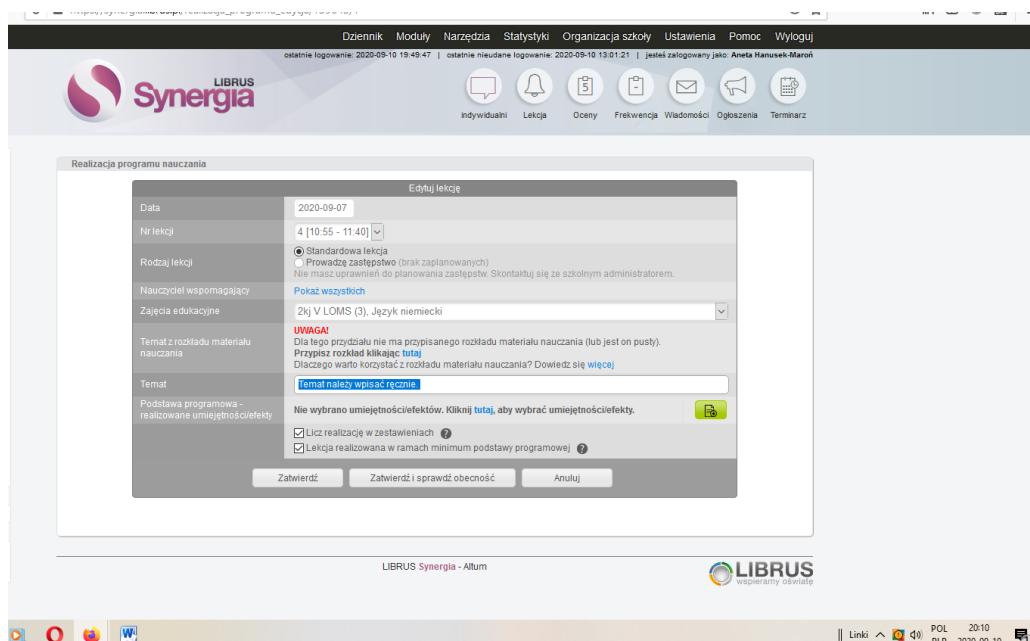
Dziennik Moduły Narzędzia Statystyki Organizacja szkoły Ustawienia Pomoc Wyloguj

ostatnie logowanie: 2020-09-10 19:49:47 | ostatnie nieudane logowanie: 2020-09-10 13:01:21 | jesteś zalogowany jako: Aneta Hanusek-Maroń

LIBRUS Synergia

Indywidualni Lekcja Oceny Frekwencja Wiadomości Ogłoszenia Terminarz

Realizacja programu nauczania

Edytuj lekcję

| Data | 2020-09-07 |
|---|---|
| Nr lekcji | 4 [10:55 - 11:40] |
| Rodzaj lekcji | Standardowa lekcja<br>Prowadzę zastępstwo (brak zaplanowanych)<br>Nie masz uprawnień do planowania zastępstw. Skontaktuj się ze szkolnym administratorem. |
| Nauczyciel wspomagający | Pokaż wszystkich |
| Zajęcia edukacyjne | 2kj V LOMS (3), Język niemiecki |
| Temat z rozkładu materiału nauczania | UWAGA!<br>Dla tego przydziału nie ma przypisanego rozkładu materiału nauczania (lub jest on pusty).<br>Przypisz rozkład klikając tutaj<br>Dlaczego warto korzystać z rozkładu materiału nauczania? Dowiedz się więcej |
| Temat | Temat należy wpisać ręcznie. |
| Podstawa programowa - realizowane umiejętności/efekty | Nie wybrano umiejętności/efektów. Kliknij tutaj, aby wybrać umiejętności/efekty. |
| | Licz realizację w zestawieniach<br>Lekcja realizowana w ramach minimum podstawy programowej |

Zatwierdź Zatwierdź i sprawdź obecność Anuluj

LIBRUS Synergia - Altum

LIBRUS wspieramy oświatę

Linki POL 20:10